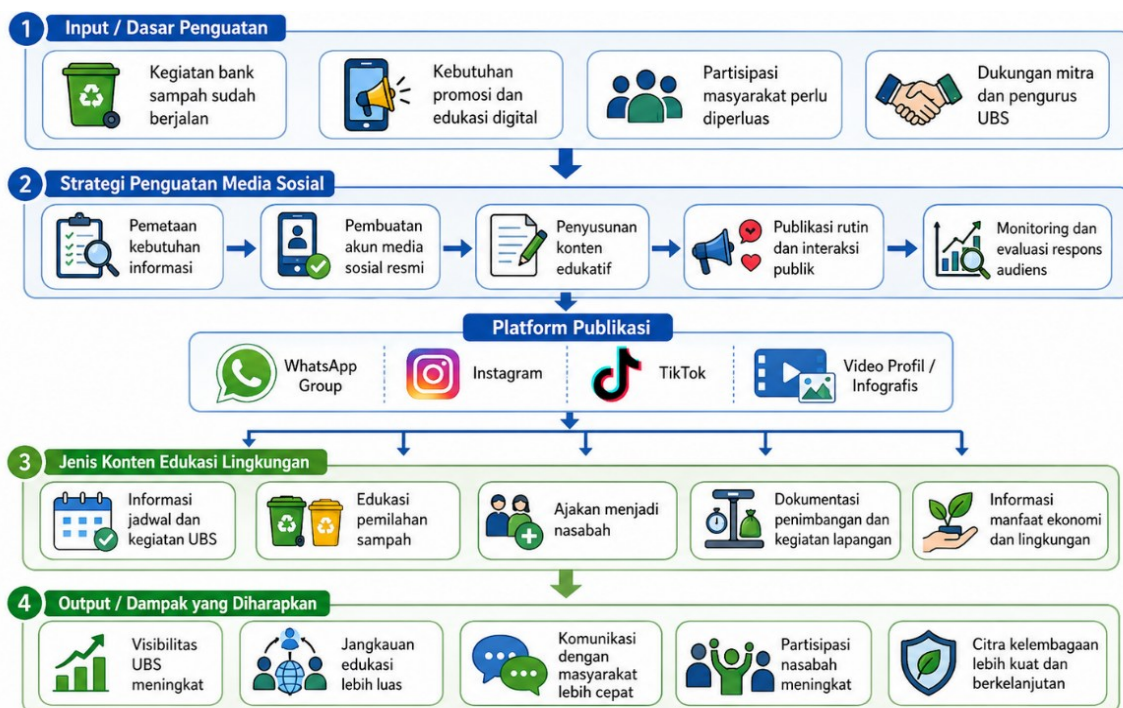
1 Input / Dasar Penguatan

Kegiatan bank sampah sudah berjalan

Kebutuhan promosi dan edukasi digital

Partisipasi masyarakat perlu diperluas

Dukungan mitra dan pengurus UBS

2 Strategi Penguatan Media Sosial

Pemetaan kebutuhan informasi

Pembuatan akun media sosial resmi

Penyusunan konten edukatif

Publikasi rutin dan interaksi publik

Monitoring dan evaluasi respons audiens

Platform Publikasi

WhatsApp Group

Instagram

TikTok

Video Profil / Infografis

3 Jenis Konten Edukasi Lingkungan

Informasi jadwal dan kegiatan UBS

Edukasi pemilahan sampah

Ajakan menjadi nasabah

Dokumentasi penimbangan dan kegiatan lapangan

Informasi manfaat ekonomi dan lingkungan

4 Output / Dampak yang Diharapkan

Visibilitas UBS meningkat

Jangkauan edukasi lebih luas

Komunikasi dengan masyarakat lebih cepat

Partisipasi nasabah meningkat

Citra kelembagaan lebih kuat dan berkelanjutan